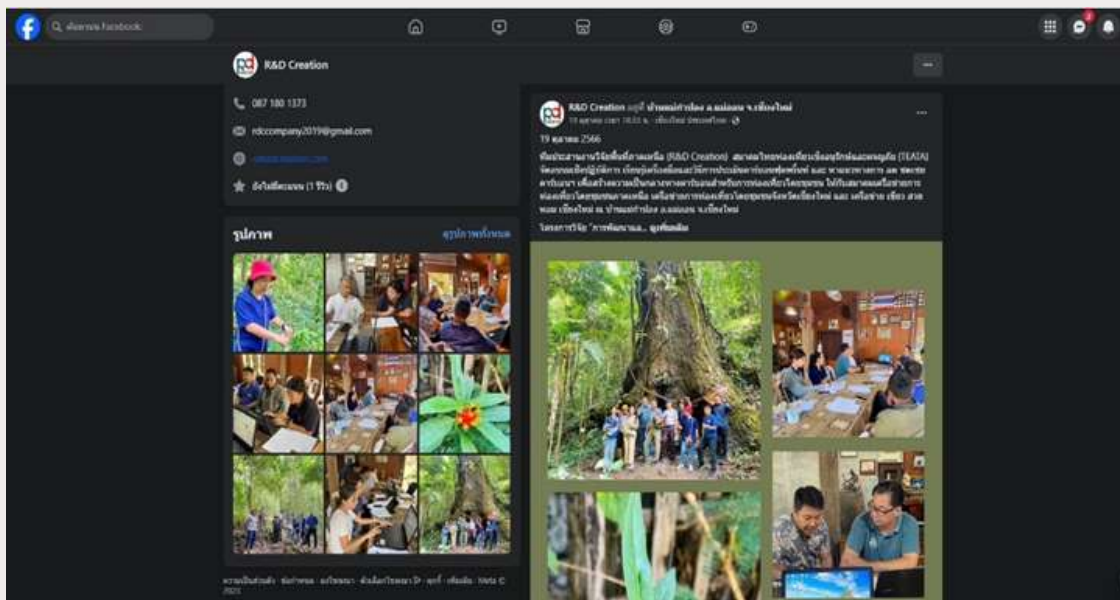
ค้นหาบน Facebook

R&D Creation

087 180 1373

rdccompany2019@gmail.com

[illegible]

ยังไม่มีคะแนน (1 รีวิว)

รูปภาพ

ดูรูปภาพทั้งหมด

R&D Creation อยู่ที่ บ้านแม่กำปอง อ.แม่ออน จ.เชียงใหม่

19 ตุลาคม เวลา 10:53 น. · เชียงใหม่ ประเทศไทย ·

19 ตุลาคม 2566

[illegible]

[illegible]